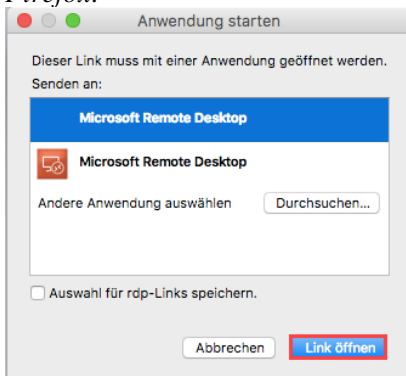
Firefox:

Anwendung starten

Dieser Link muss mit einer Anwendung geöffnet werden.
Senden an:

Microsoft Remote Desktop

Microsoft Remote Desktop

Andere Anwendung auswählen

Durchsuchen...

Auswahl für rdp-Links speichern.

Abbrechen

Link öffnen